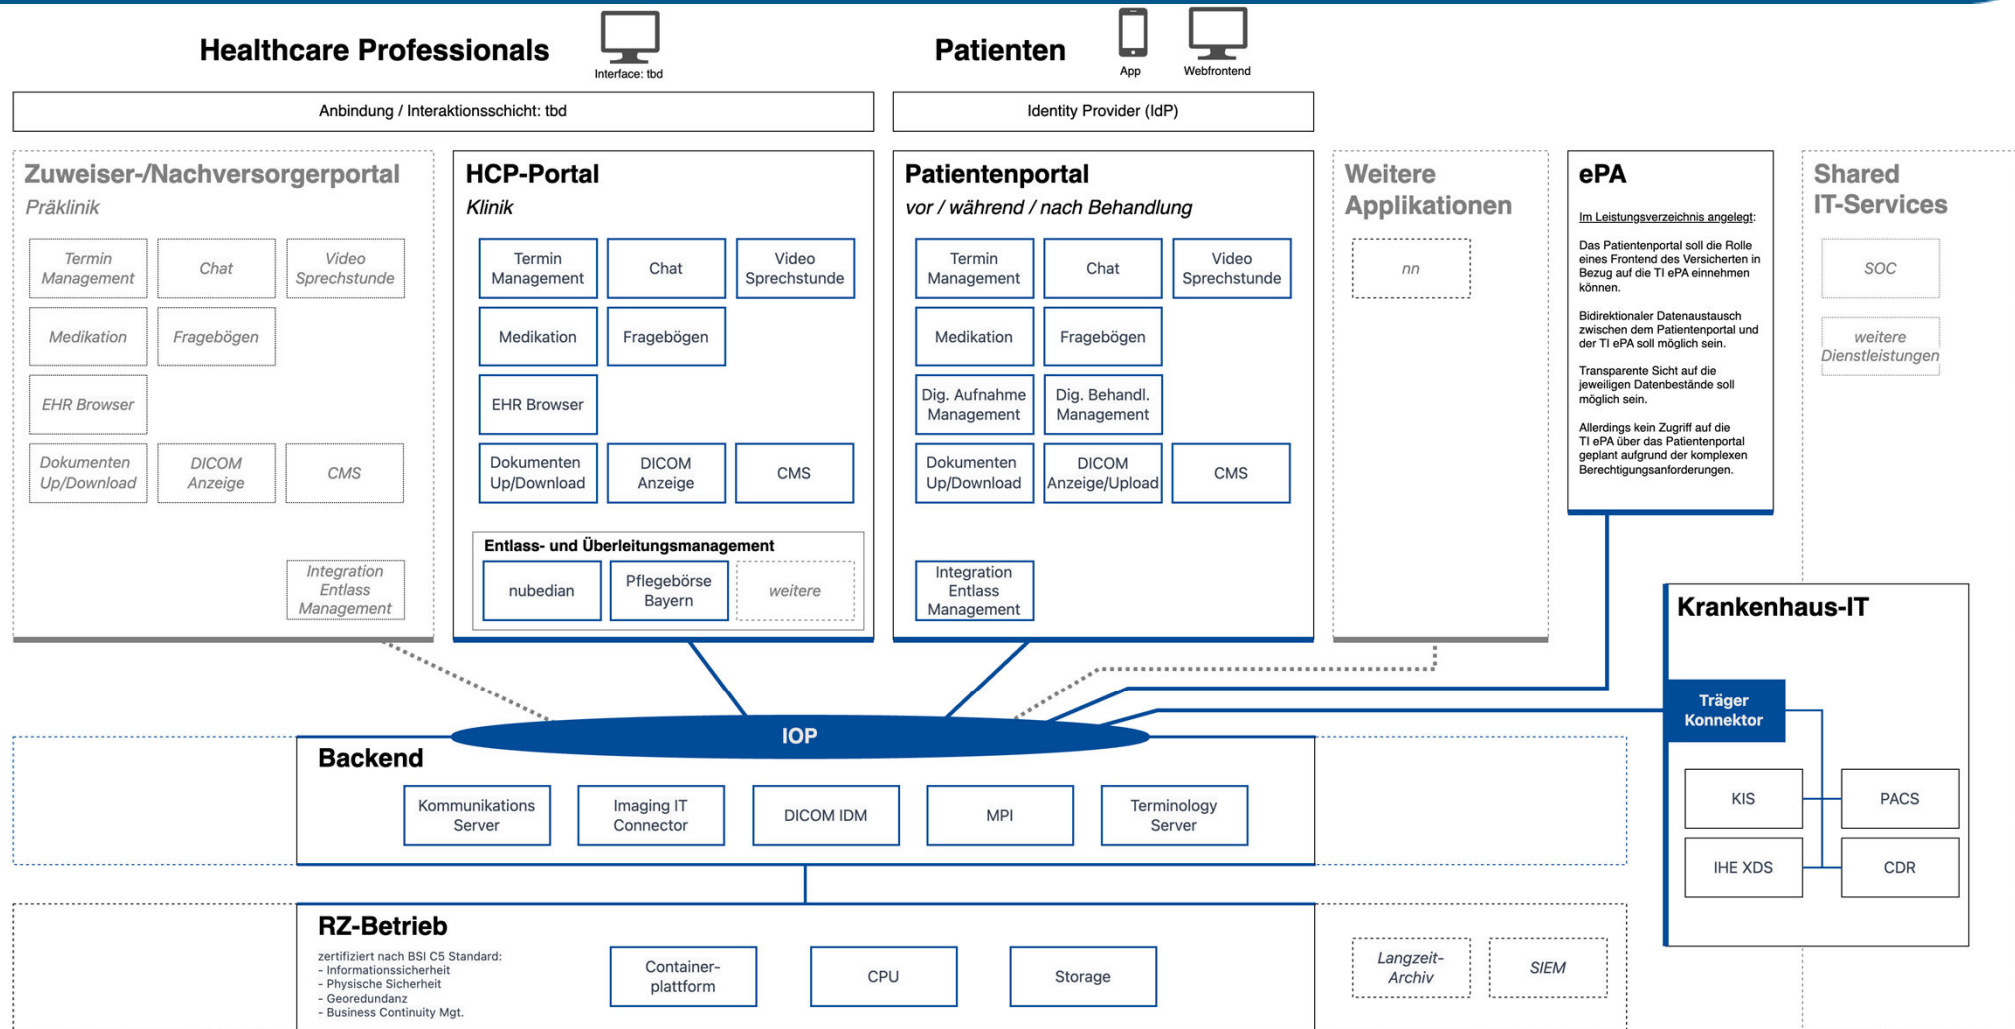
Healthcare Professionals
Interface: tbd

Patienten
App
Webfrontend

Anbindung / Interaktionsschicht: tbd

Identity Provider (IdP)

Zuweiser-/Nachversorgerportal
Präklinik
Termin Management
Chat
Video Sprechstunde
Medikation
Fragebögen
EHR Browser
Dokumenten Up/Download
DICOM Anzeige
CMS
Integration Entlass Management

HCP-Portal
Klinik
Termin Management
Chat
Video Sprechstunde
Medikation
Fragebögen
EHR Browser
Dokumenten Up/Download
DICOM Anzeige
CMS
Entlass- und Überleitungsmanagement
nubedian
Pflegebörse Bayern
weitere

Patientenportal
vor / während / nach Behandlung
Termin Management
Chat
Video Sprechstunde
Medikation
Fragebögen
Dig. Aufnahme Management
Dig. Behandl. Management
Dokumenten Up/Download
DICOM Anzeige/Upload
CMS
Integration Entlass Management

Weitere Applikationen
nn

ePA
Im Leistungsverzeichnis angelegt:
Das Patientenportal soll die Rolle eines Frontend des Versicherten in Bezug auf die TI ePA einnehmen können.
Bidirektionaler Datenaustausch zwischen dem Patientenportal und der TI ePA soll möglich sein.
Transparente Sicht auf die jeweiligen Datenbestände soll möglich sein.
Allerdings kein Zugriff auf die TI ePA über das Patientenportal geplant aufgrund der komplexen Berechtigungsanforderungen.

Shared IT-Services
SOC
weitere Dienstleistungen

Krankenhaus-IT
Träger Konnektor
KIS
PACS
IHE XDS
CDR

IOP
Backend
Kommunikations Server
Imaging IT Connector
DICOM IDM
MPI
Terminology Server

RZ-Betrieb
zertifiziert nach BSI C5 Standard:
- Informationssicherheit
- Physische Sicherheit
- Georedundanz
- Business Continuity Mgt.
Container-plattform
CPU
Storage
Langzeit-Archiv
SIEM